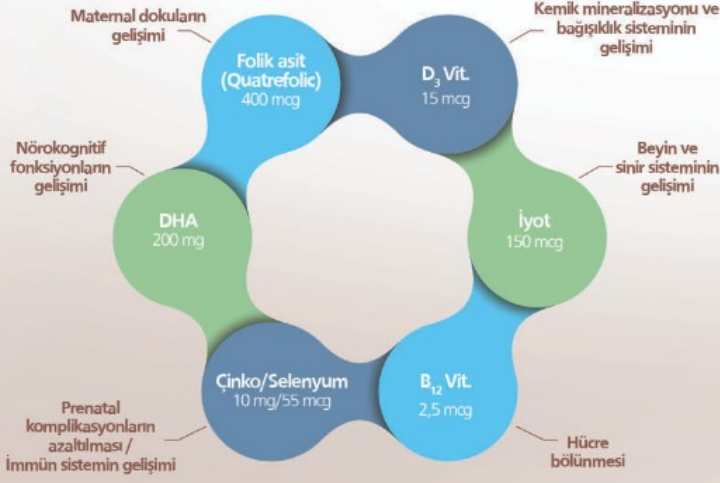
Maternal dokuların gelişimi

Folik asit (Quatrefolic) 400 mcg

$D_3$ Vit. 15 mcg

Kemik mineralizasyonu ve bağışıklık sisteminin gelişimi

Nörokognitif fonksiyonların gelişimi

DHA 200 mg

İyot 150 mcg

Beyin ve sinir sisteminin gelişimi

Çinko/Selenyum 10 mg/55 mcg

$B_{12}$ Vit. 2,5 mcg

Prenatal komplikasyonların azaltılması / İmmün sistemin gelişimi

Hücre bölünmesi